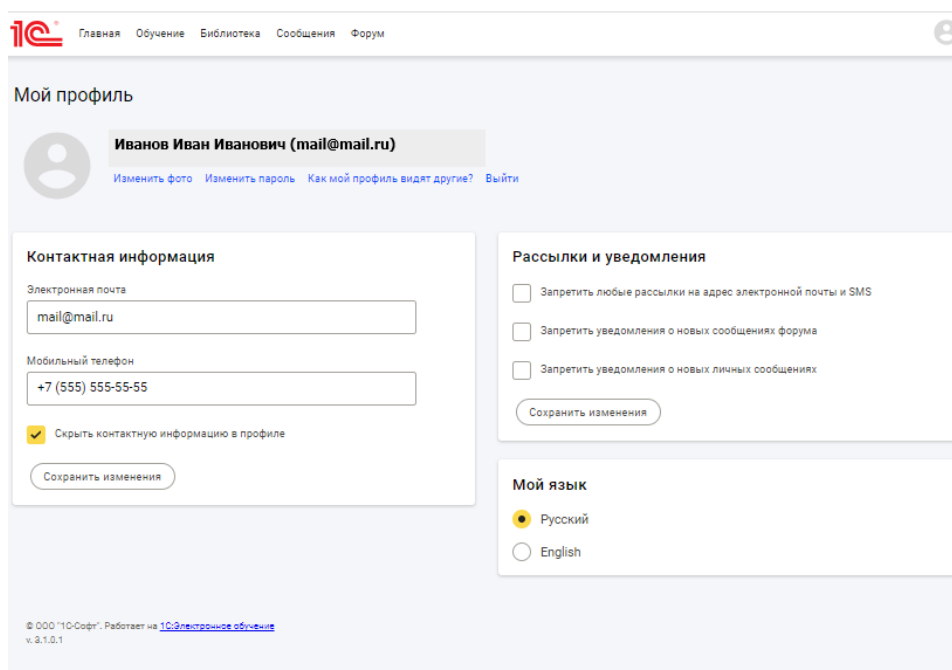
1С® Главная Обучение Библиотека Сообщения Форум

Мой профиль

Иванов Иван Иванович (mail@mail.ru)

Изменить фото Изменить пароль Как мой профиль видят другие? Выйти

Контактная информация

Электронная почта

mail@mail.ru

Мобильный телефон

+7 (555) 555-55-55

Скрыть контактную информацию в профиле

Сохранить изменения

Рассылки и уведомления

Запретить любые рассылки на адрес электронной почты и SMS

Запретить уведомления о новых сообщениях форума

Запретить уведомления о новых личных сообщениях

Сохранить изменения

Мой язык

Русский

English

© ООО "1С-Софт". Работает на 1С:Электронное обучение
v. 3.1.0.1